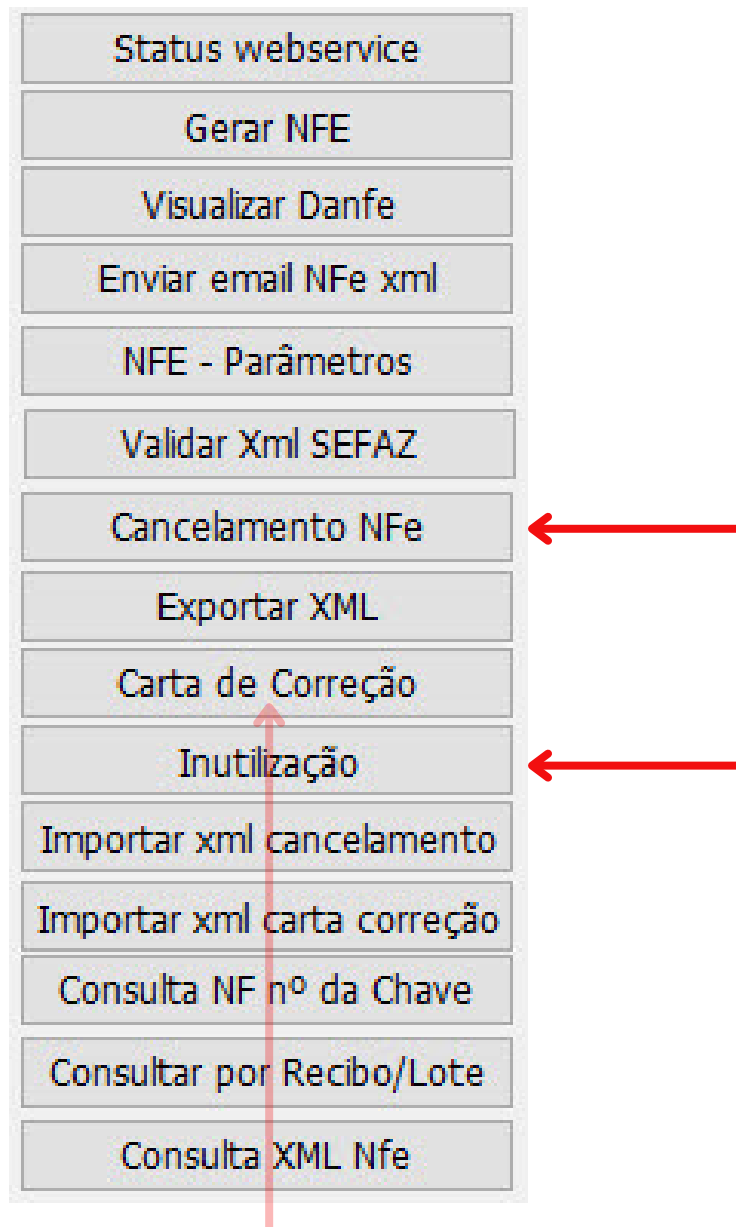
Status webservice

Gerar NFE

Visualizar Danfe

Enviar email NFe xml

NFE - Parâmetros

Validar Xml SEFAZ

Cancelamento NFe

Exportar XML

Carta de Correção

Inutilização

Importar xml cancelamento

Importar xml carta correção

Consulta NF nº da Chave

Consultar por Recibo/Lote

Consulta XML Nfe